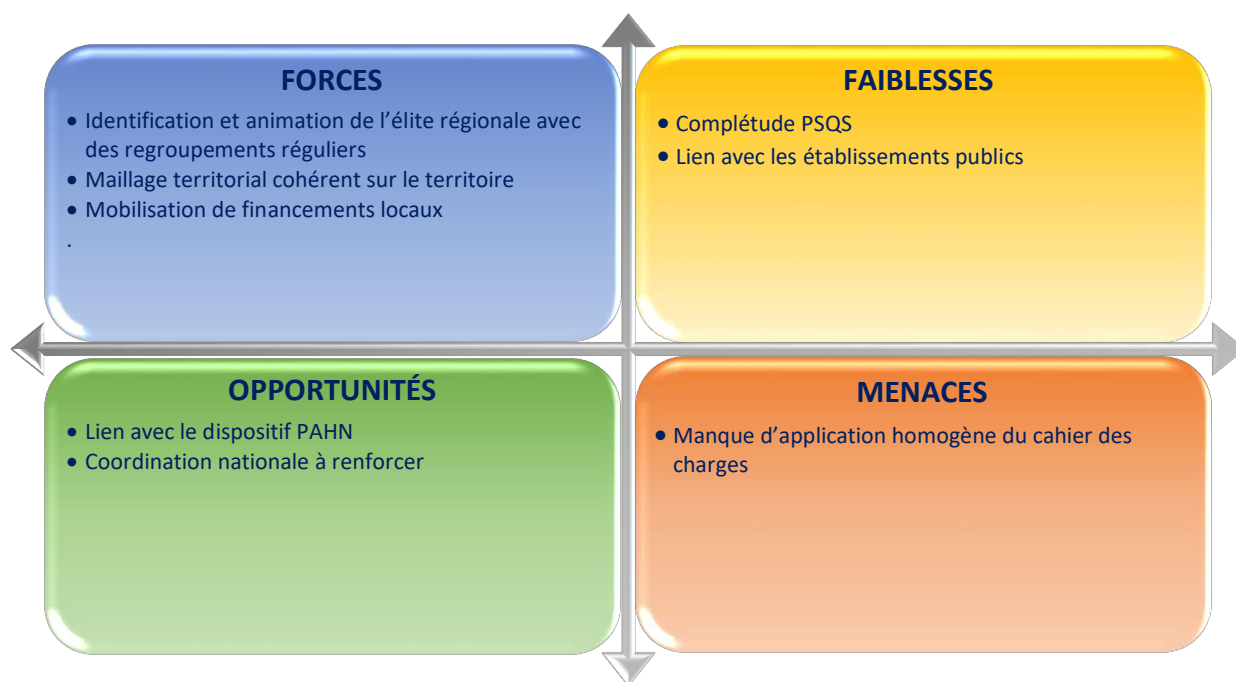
FORCES

- Identification et animation de l’élite régionale avec des regroupements réguliers
- Maillage territorial cohérent sur le territoire
- Mobilisation de financements locaux

.

FAIBLESSES

- Complétude PSQS
- Lien avec les établissements publics

OPPORTUNITÉS

- Lien avec le dispositif PAHN
- Coordination nationale à renforcer

MENACES

- Manque d’application homogène du cahier des charges